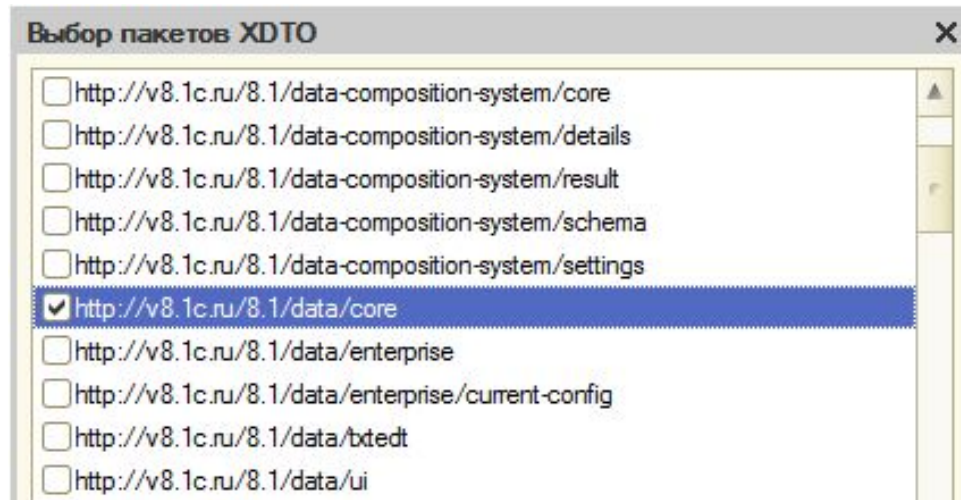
Выбор пакетов XDTO

http://v8.1c.ru/8.1/data-composition-system/core
http://v8.1c.ru/8.1/data-composition-system/details
http://v8.1c.ru/8.1/data-composition-system/result
http://v8.1c.ru/8.1/data-composition-system/schema
http://v8.1c.ru/8.1/data-composition-system/settings
http://v8.1c.ru/8.1/data/core
http://v8.1c.ru/8.1/data/enterprise
http://v8.1c.ru/8.1/data/enterprise/current-config
http://v8.1c.ru/8.1/data/txtedt
http://v8.1c.ru/8.1/data/ui